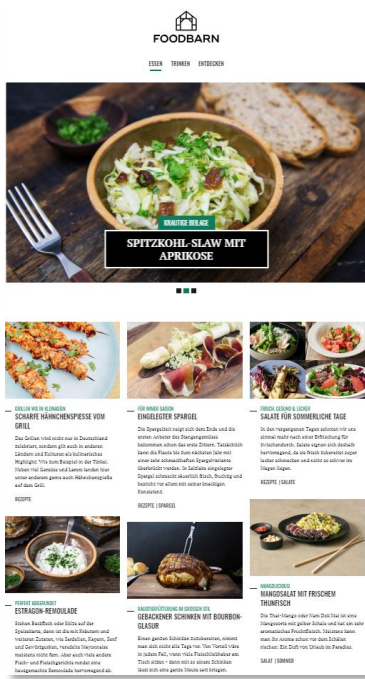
FOODBARN

ESSEN TRINKEN ENTDECKEN

KRAUTIGE BEILAGE
SPITZKOHL-SLAW MIT APRIKOSE

GRILLEN WIE IN ISTANBUL
SCHARFE HÄHNCHENSPIESSE VOM GRILL

Das Grillen wird nicht nur in Deutschland zelebriert, sondern gilt auch in anderen Ländern und Kulturen als kulinarisches Highlight. Wie zum Beispiel in der Türkei. Neben viel Gemüse und Lamm landen hier unter anderem gerne auch Hähnchenspieße auf dem Grill.

REZEPTE

FÜR IMMER SAISON
EINGELEGTER SPARGEL

Die Spargelzeit neigt sich dem Ende und die ersten Anbieter des Stangengemüses bekommen schon das erste Zittern. Tatsächlich kann die Flasche bis zum nächsten Jahr mit einer sehr schmackhaften Spargelvariante überbrückt werden. Im Salzlake eingelegter Spargel schmeckt säuerlich frisch, fruchtig und besticht vor allem mit seiner knackigen Konsistenz.

REZEPTE | SPARGEL

FRISCH, GESUND & LECKER
SALATE FÜR SOMMERLICHE TAGE

In den vergangenen Tagen zeichnet wir uns einmal mehr nach einer Erfrischung für zwischendurch. Salate eignen sich deshalb hervorragend, da sie frisch zubereitet super lecker schmecken und nicht so schwer im Magen liegen.

REZEPTE | SALATE

PERFEKT ABGERUNDET
ESTRAGON-REMOULADE

Stehen Backfisch oder Sülze auf der Speisekarte, dann ist die mit Kräutern und weiteren Zutaten, wie Sardellen, Kapern, Senf und Gewürzgurken, verfeinerte Mayonnaise meistens nicht fern. Aber auch viele andere Fisch- und Fleischgerichte runden eine hausgemachte Remoulade hervorragend ab.

SAUGSTÜCKFÜHRUNG IM GROSSEN STIL
GEBACKENER SCHINKEN MIT BOURBON-GLASUR

Einen ganzen Schinken zuzubereiten, nimmt man sich nicht alle Tage vor. Von Vorteil wäre in jedem Fall, wenn viele Fleischliebhaber am Tisch sitzen – denn mit so einem Schinken lässt sich eine ganze Meute satt kriegen.

MANGOLICIOUS
MANGOSALAT MIT FRISCHEM THUNFISCH

Die Thai-Mango oder Nam Dok Mai ist eine Mangosorte mit gelber Schale und hat ein sehr aromatisches Fruchtfleisch. Meistens kann man ihr Aroma schon vor dem Schälen riechen. Ein Duft von Urlaub im Paradies.

SALAT | SOMMER